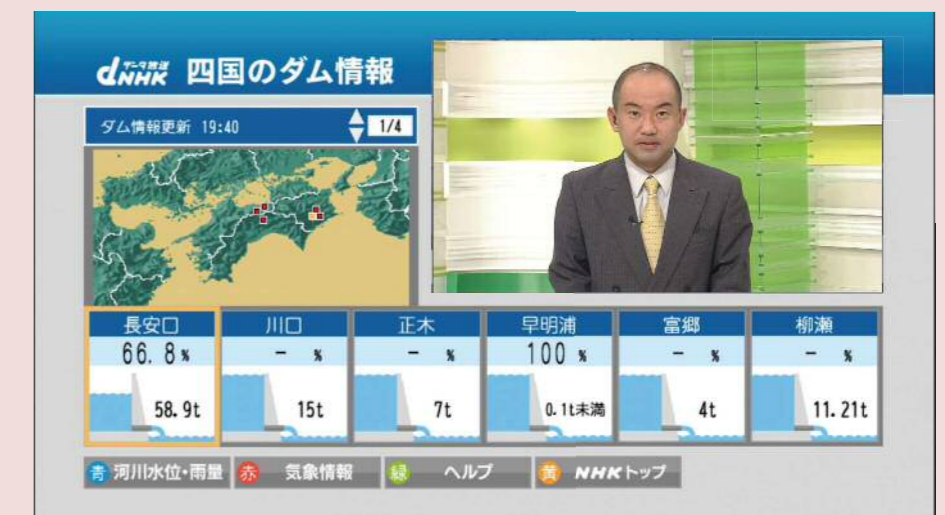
dNHK データ放送 四国のダム情報

ダム情報更新 19:40 1/4

| 長安口 | 川口 | 正木 | 早明浦 | 富郷 | 柳瀬 |
|---|---|---|---|---|---|
| 66.8% | -% | -% | 100% | -% | -% |
| 58.9t | 15t | 7t | 0.1t未満 | 4t | 11.21t |

青 河川水位・雨量 赤 気象情報 緑 ヘルプ 黄 NHKトップ